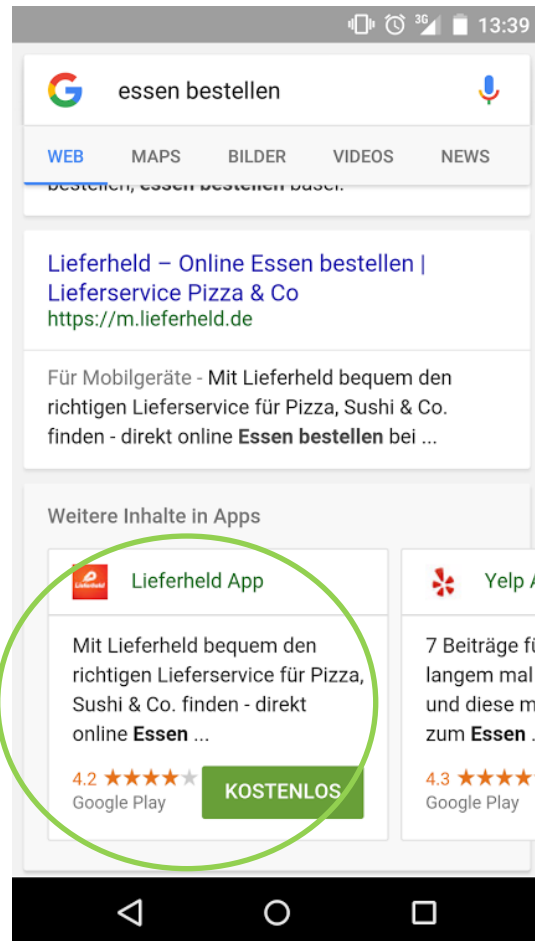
3G 13:39

essen bestellen

WEB MAPS BILDER VIDEOS NEWS

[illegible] essen bestellen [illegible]

Lieferheld – Online Essen bestellen | Lieferservice Pizza & Co
https://m.lieferheld.de

Für Mobilgeräte - Mit Lieferheld bequem den richtigen Lieferservice für Pizza, Sushi & Co. finden - direkt online **Essen bestellen** bei ...

Weitere Inhalte in Apps

Lieferheld

Lieferheld App

Mit Lieferheld bequem den richtigen Lieferservice für Pizza, Sushi & Co. finden - direkt online **Essen** ...

4.2 ★★★★★
Google Play

KOSTENLOS

Yelp A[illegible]

7 Beiträge fü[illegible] langem mal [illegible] und diese m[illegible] zum **Essen** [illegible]

4.3 ★★★★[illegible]
Google Play